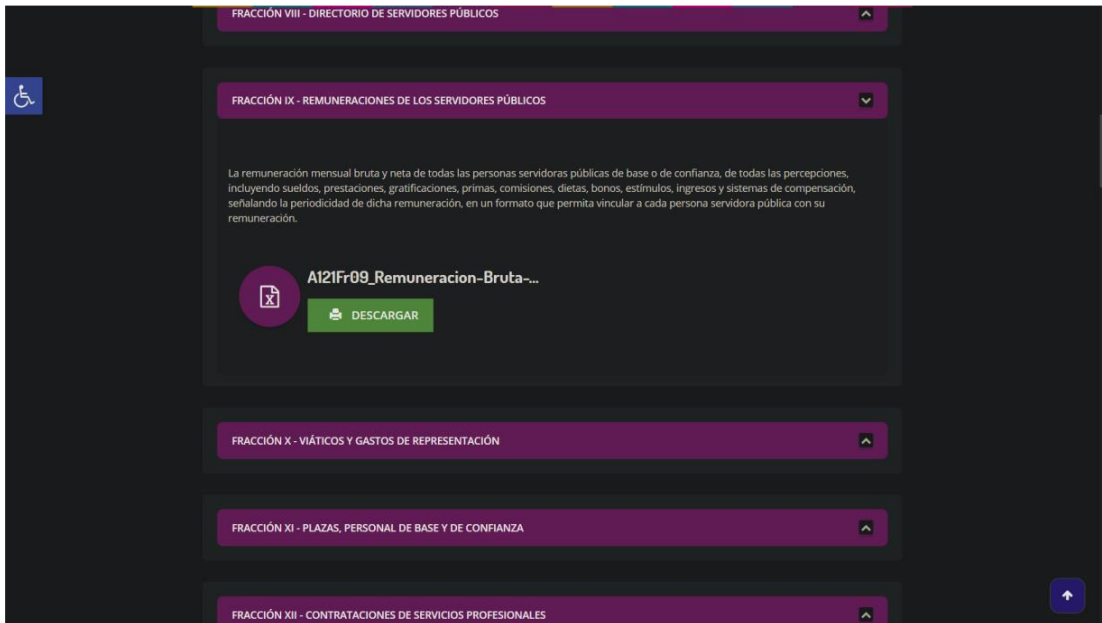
FRACCIÓN VIII - DIRECTORIO DE SERVIDORES PÚBLICOS

FRACCIÓN IX - REMUNERACIONES DE LOS SERVIDORES PÚBLICOS

La remuneración mensual bruta y neta de todas las personas servidoras públicas de base o de confianza, de todas las percepciones, incluyendo sueldos, prestaciones, gratificaciones, primas, comisiones, dietas, bonos, estímulos, ingresos y sistemas de compensación, señalando la periodicidad de dicha remuneración, en un formato que permita vincular a cada persona servidora pública con su remuneración.

A121Fr09_Remuneracion-Bruta-...

DESCARGAR

FRACCIÓN X - VIÁTICOS Y GASTOS DE REPRESENTACIÓN

FRACCIÓN XI - PLAZAS, PERSONAL DE BASE Y DE CONFIANZA

FRACCIÓN XII - CONTRATACIONES DE SERVICIOS PROFESIONALES